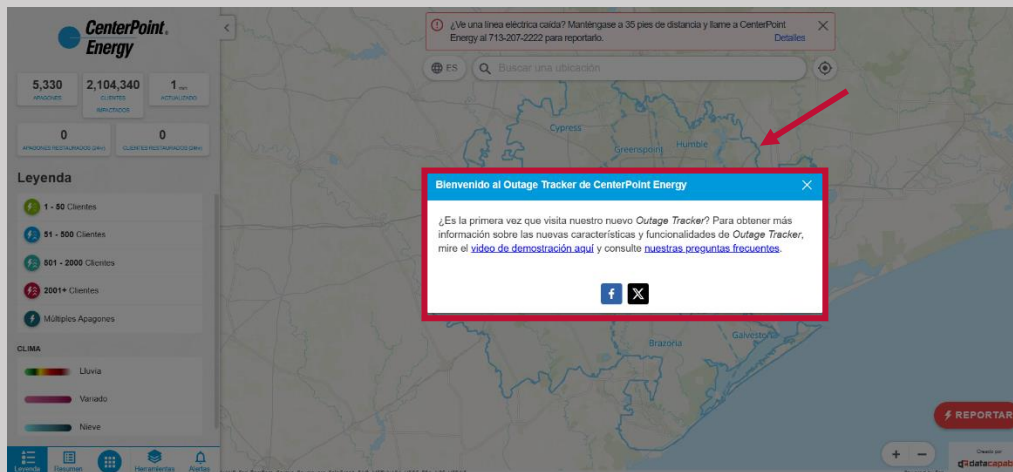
CenterPoint. Energy

5,330
APAGONES

2,104,340
CLIENTES IMPACTADOS

1 min
ACTUALIZADO

0
APAGONES RESTAURADOS (24H)

0
CLIENTES RESTAURADOS (24H)

Leyenda

1 - 50 Clientes

51 - 500 Clientes

501 - 2000 Clientes

2001+ Clientes

Múltiples Apagones

CLIMA

Lluvia

Variado

Nieve

Leyenda Resumen Herramientas Alertas

¿Ve una línea eléctrica caída? Manténgase a 35 pies de distancia y llame a CenterPoint Energy al 713-207-2222 para reportarlo. Detalles

ES Buscar una ubicación

Cypress Greenspoint Humble

Bienvenido al Outage Tracker de CenterPoint Energy

¿Es la primera vez que visita nuestro nuevo Outage Tracker? Para obtener más información sobre las nuevas características y funcionalidades de Outage Tracker, mire el video de demostración aquí y consulte nuestras preguntas frecuentes.

Brazoria Galveston

REPORTAR

+ −

Creado por datacapab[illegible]